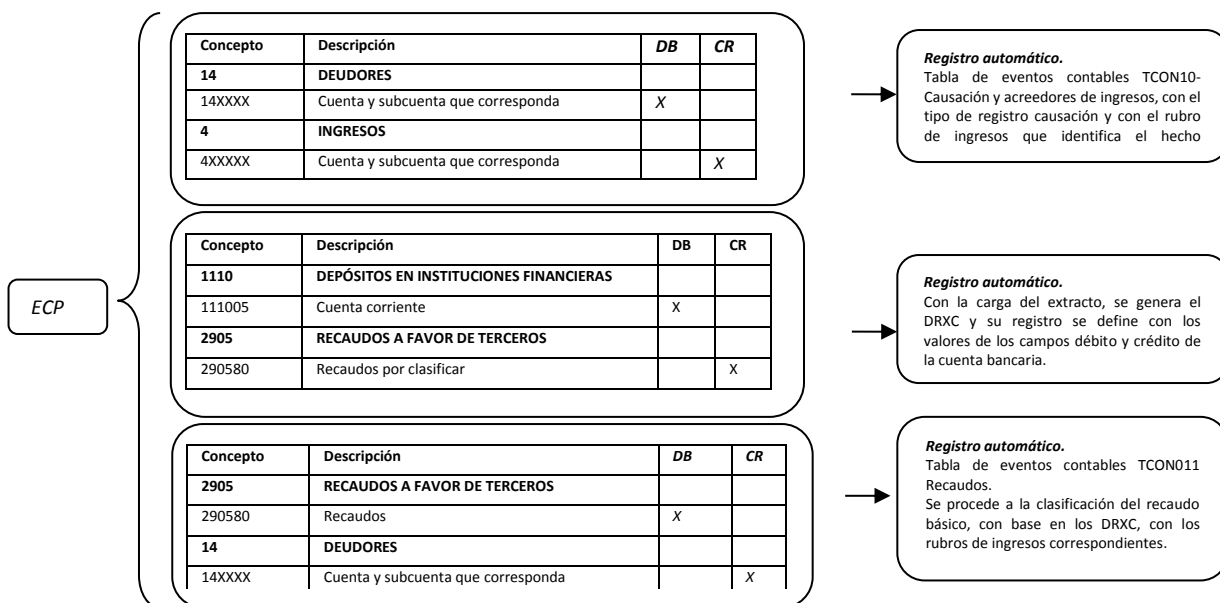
ECP

| Concepto | Descripción | DB | CR |
|---|---|---|---|
| 14 | DEUDORES | | |
| 14XXXX | Cuenta y subcuenta que corresponda | X | |
| 4 | INGRESOS | | |
| 4XXXXX | Cuenta y subcuenta que corresponda | | X |

Registro automático.
Tabla de eventos contables TCON10-Causación y acreedores de ingresos, con el tipo de registro causación y con el rubro de ingresos que identifica el hecho

| Concepto | Descripción | DB | CR |
|---|---|---|---|
| 1110 | DEPÓSITOS EN INSTITUCIONES FINANCIERAS | | |
| 111005 | Cuenta corriente | X | |
| 2905 | RECAUDOS A FAVOR DE TERCEROS | | |
| 290580 | Recaudos por clasificar | | X |

Registro automático.
Con la carga del extracto, se genera el DRXC y su registro se define con los valores de los campos débito y crédito de la cuenta bancaria.

| Concepto | Descripción | DB | CR |
|---|---|---|---|
| 2905 | RECAUDOS A FAVOR DE TERCEROS | | |
| 290580 | Recaudos | X | |
| 14 | DEUDORES | | |
| 14XXXX | Cuenta y subcuenta que corresponda | | X |

Registro automático.
Tabla de eventos contables TCON011 Recaudos.
Se procede a la clasificación del recaudo básico, con base en los DRXC, con los rubros de ingresos correspondientes.